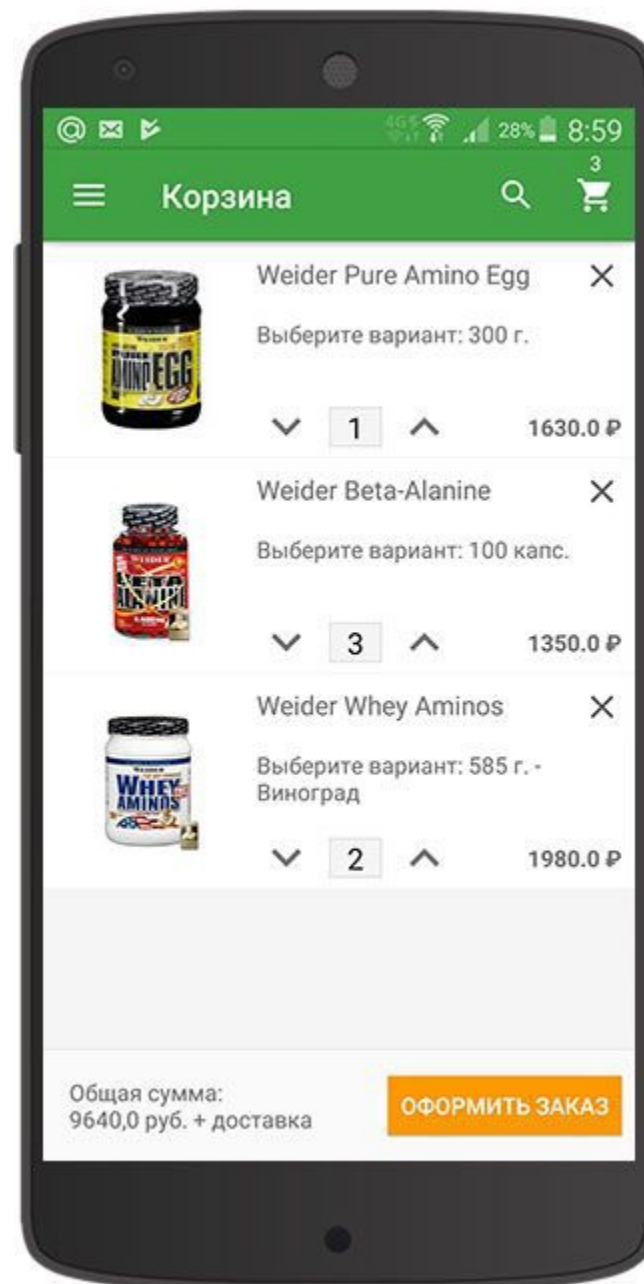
28% 8:59

Корзина 3

Weider Pure Amino Egg
Выберите вариант: 300 г.
1
1630.0 ₽

Weider Beta-Alanine
Выберите вариант: 100 капс.
3
1350.0 ₽

Weider Whey Aminos
Выберите вариант: 585 г. - Виноград
2
1980.0 ₽

Общая сумма:
9640,0 руб. + доставка

ОФОРМИТЬ ЗАКАЗ